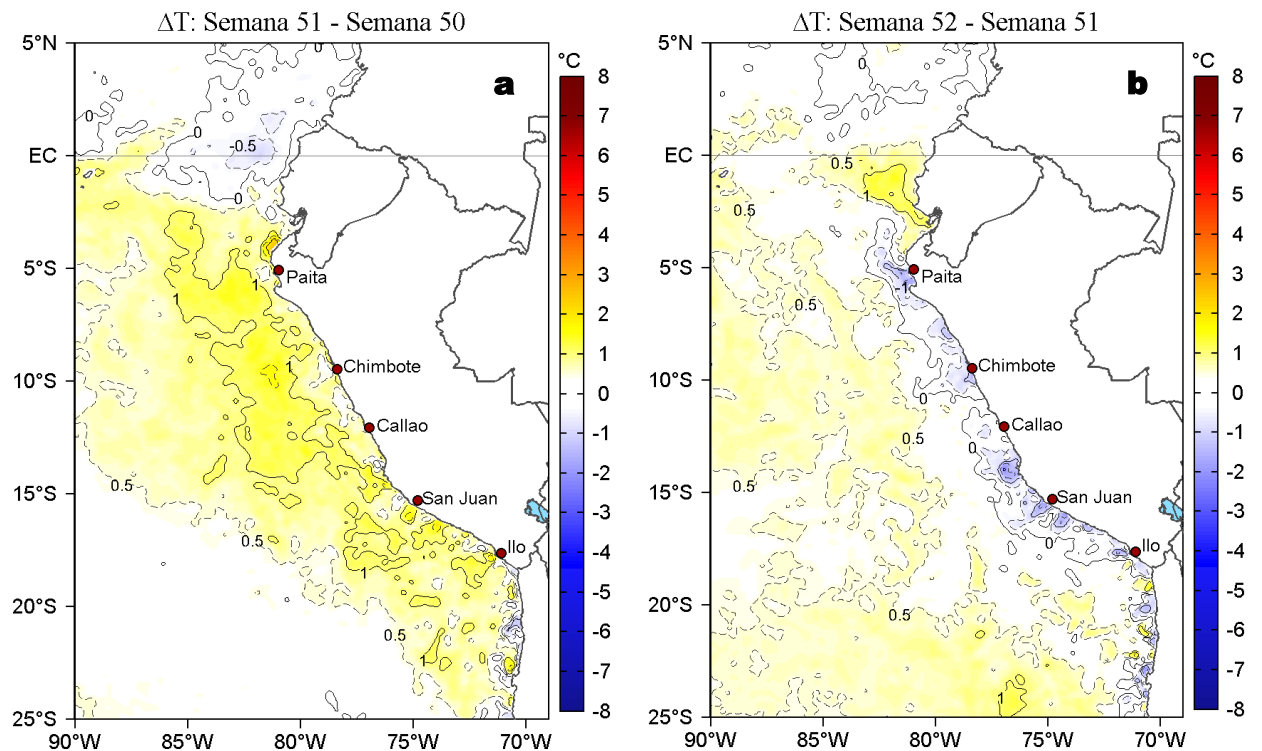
ΔT: Semana 51 - Semana 50

a

°C
8
7
6
5
4
3
2
1
0
-1
-2
-3
-4
-5
-6
-7
-8

5°N
EC
5°S
10°S
15°S
20°S
25°S
90°W 85°W 80°W 75°W 70°W

0
0
-0.5
0
1
1
1
0.5
0.5
1
0.5
1

Paita
Chimbote
Callao
San Juan
Ilo

ΔT: Semana 52 - Semana 51

b

°C
8
7
6
5
4
3
2
1
0
-1
-2
-3
-4
-5
-6
-7
-8

5°N
EC
5°S
10°S
15°S
20°S
25°S
90°W 85°W 80°W 75°W 70°W

0
0.5
1
0.5
0.5
-1
0
0.5
0
0.5
0
0.5
1

Paita
Chimbote
Callao
San Juan
Ilo